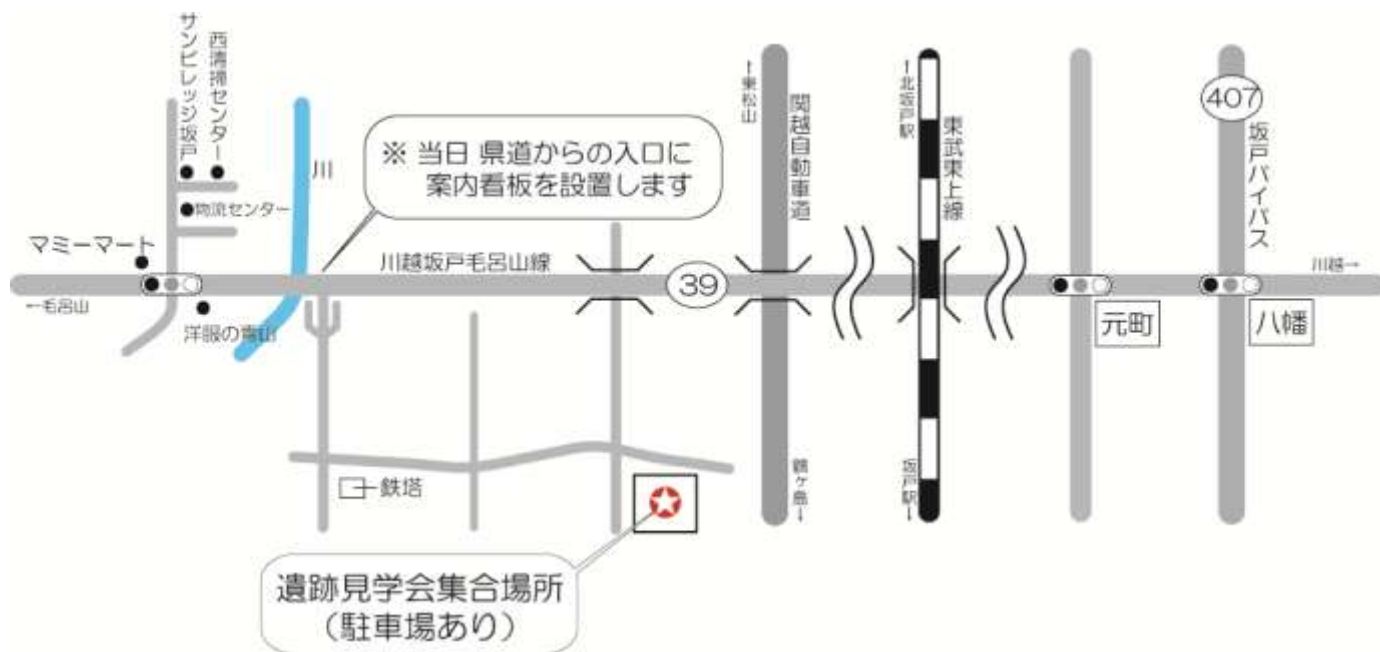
サンビレッジ坂戸
西清掃センター
●物流センター
マミーマート
←毛呂山
洋服の青山
川
※ 当日 県道からの入口に
案内看板を設置します
川越坂戸毛呂山線
39
↑東松山
関越自動車道
鶴ヶ島↓
↑北坂戸駅
東武東上線
坂戸駅↓
407
坂戸バイパス
川越→
元町
八幡
鉄塔
遺跡見学会集合場所
（駐車場あり）